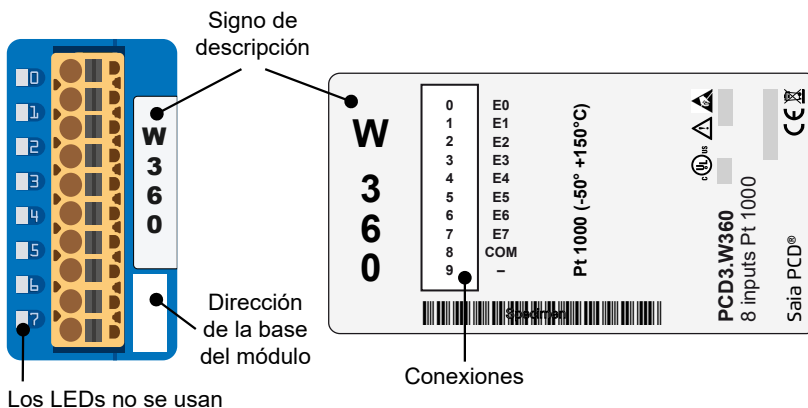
Signo de descripción

0
1
2
3
4
5
6
7

W
3
6
0

Dirección de la base del módulo

Los LEDs no se usan

W
3
6
0

| | |
|---|---|
| 0 | E0 |
| 1 | E1 |
| 2 | E2 |
| 3 | E3 |
| 4 | E4 |
| 5 | E5 |
| 6 | E6 |
| 7 | E7 |
| 8 | COM |
| 9 | – |

Pt 1000 (-50° +150°C)

Specimen

Conexiones

PCD3.W360
8 inputs Pt 1000
Saia PCD®

CE